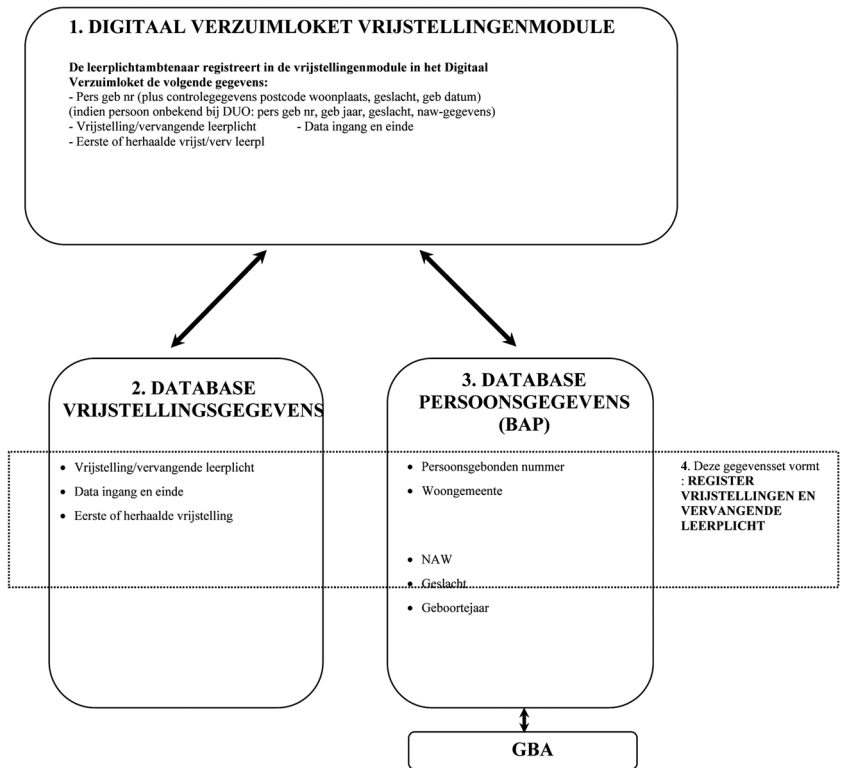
1. DIGITAAL VERZUIMLOKET VRIJSTELLINGENMODULE

De leerplichtambtenaar registreert in de vrijstellingenmodule in het Digitaal Verzuimloket de volgende gegevens:
- Pers geb nr (plus controlegegevens postcode woonplaats, geslacht, geb datum)
(indien persoon onbekend bij DUO: pers geb nr, geb jaar, geslacht, naw-gegevens)
- Vrijstelling/vervangende leerplicht
- Data ingang en einde
- Eerste of herhaalde vrijst/verv leerpl

2. DATABASE VRIJSTELLINGSGEGEVENS

- Vrijstelling/vervangende leerplicht
- Data ingang en einde
- Eerste of herhaalde vrijstelling

3. DATABASE PERSOONSGEGEVENS (BAP)

- Persoonsgebonden nummer
- Woongemeente
- NAW
- Geslacht
- Geboortejaar

4. Deze gegevensset vormt : REGISTER VRIJSTELLINGEN EN VERVANGENDE LEERPLICHT

GBA